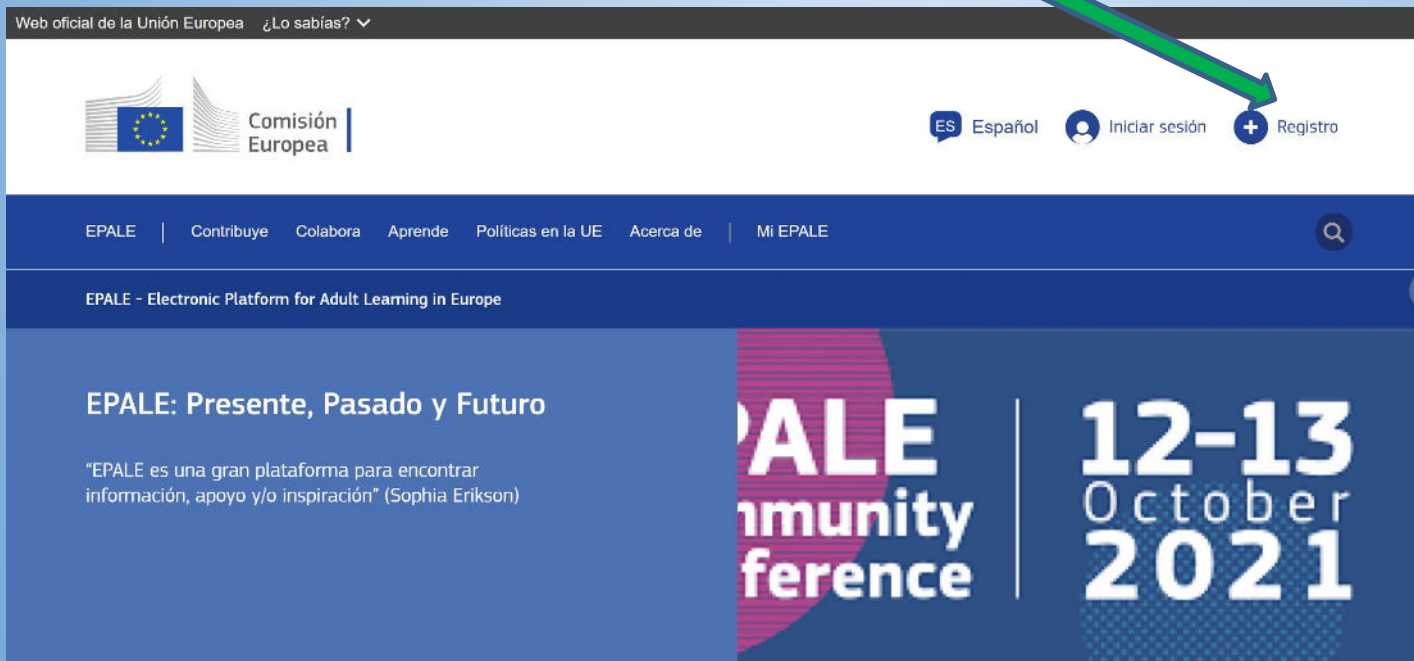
Web oficial de la Unión Europea ¿Lo sabías?

Comisión Europea

ES Español Iniciar sesión Registro

EPALE | Contribuye Colabora Aprende Políticas en la UE Acerca de | Mi EPALE

EPALE - Electronic Platform for Adult Learning in Europe

EPALE: Presente, Pasado y Futuro

"EPALE es una gran plataforma para encontrar información, apoyo y/o inspiración" (Sophia Erikson)

PALE mmunity ference

12-13 October 2021